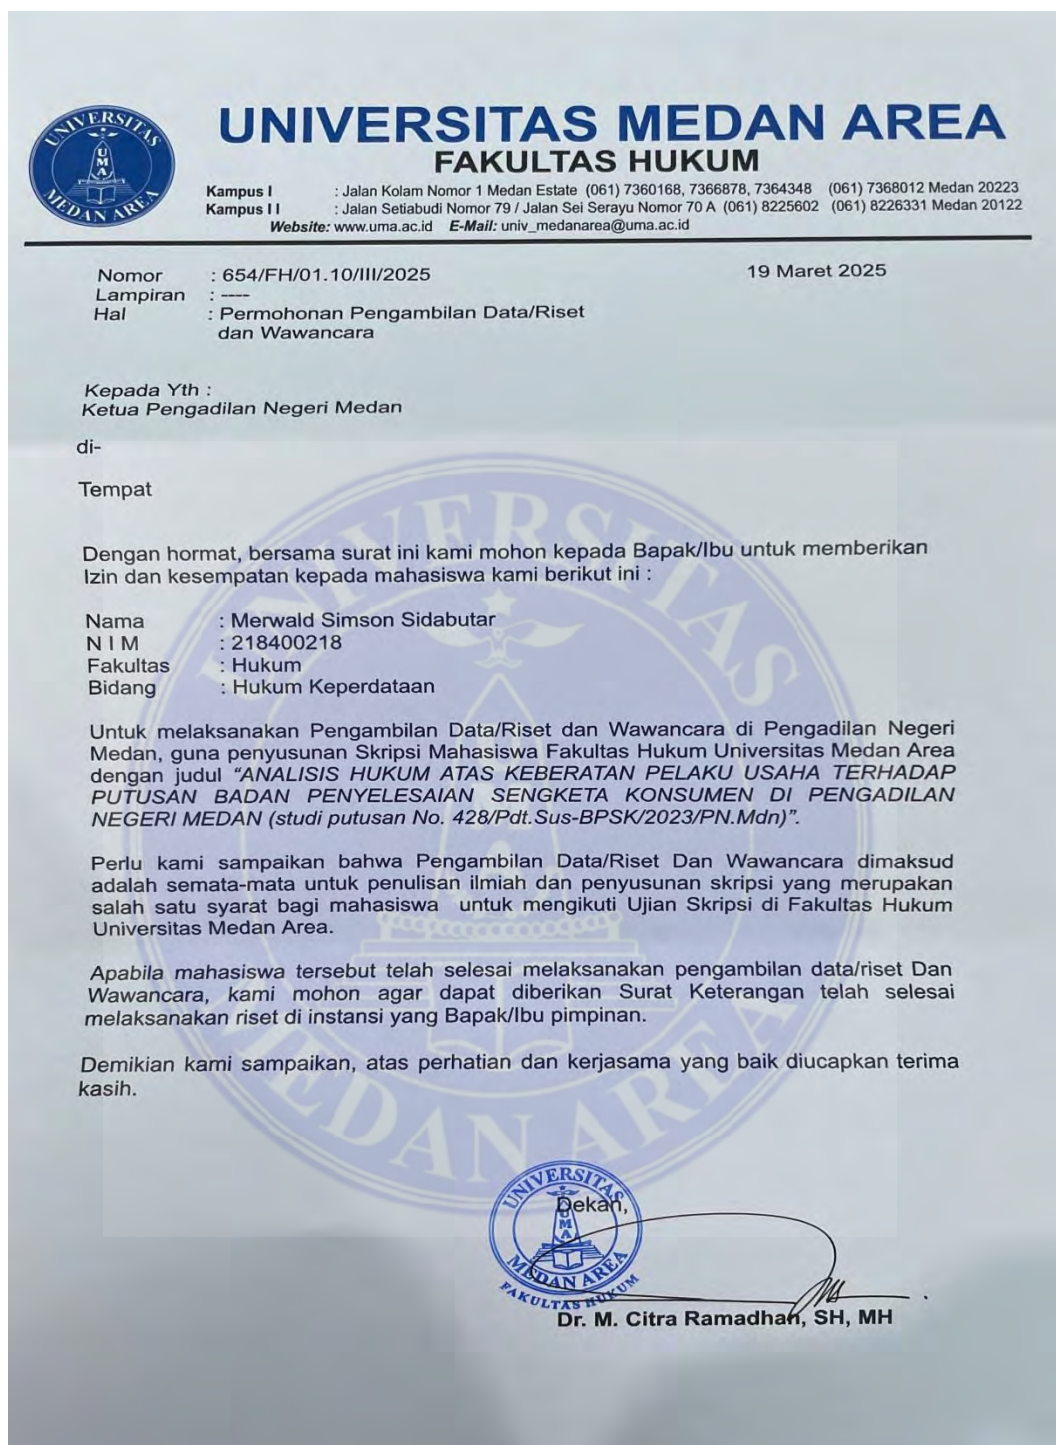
UNIVERSITAS UMA MEDAN AREA

UNIVERSITAS MEDAN AREA
FAKULTAS HUKUM

Kampus I : Jalan Kolam Nomor 1 Medan Estate (061) 7360168, 7366878, 7364348 (061) 7368012 Medan 20223
Kampus I I : Jalan Setiabudi Nomor 79 / Jalan Sei Serayu Nomor 70 A (061) 8225602 (061) 8226331 Medan 20122
Website: www.uma.ac.id E-Mail: univ_medanarea@uma.ac.id

Nomor : 654/FH/01.10/III/2025
Lampiran : ----
Hal : Permohonan Pengambilan Data/Riset dan Wawancara

19 Maret 2025

Kepada Yth :
Ketua Pengadilan Negeri Medan

di-

Tempat

Dengan hormat, bersama surat ini kami mohon kepada Bapak/Ibu untuk memberikan Izin dan kesempatan kepada mahasiswa kami berikut ini :

Nama : Merwald Simson Sidabutar
N I M : 218400218
Fakultas : Hukum
Bidang : Hukum Keperdataan

Untuk melaksanakan Pengambilan Data/Riset dan Wawancara di Pengadilan Negeri Medan, guna penyusunan Skripsi Mahasiswa Fakultas Hukum Universitas Medan Area dengan judul "ANALISIS HUKUM ATAS KEBERATAN PELAKU USAHA TERHADAP PUTUSAN BADAN PENYELESAIAN SENGKETA KONSUMEN DI PENGADILAN NEGERI MEDAN (studi putusan No. 428/Pdt.Sus-BPSK/2023/PN.Mdn)".

Perlu kami sampaikan bahwa Pengambilan Data/Riset Dan Wawancara dimaksud adalah semata-mata untuk penulisan ilmiah dan penyusunan skripsi yang merupakan salah satu syarat bagi mahasiswa untuk mengikuti Ujian Skripsi di Fakultas Hukum Universitas Medan Area.

Apabila mahasiswa tersebut telah selesai melaksanakan pengambilan data/riset Dan Wawancara, kami mohon agar dapat diberikan Surat Keterangan telah selesai melaksanakan riset di instansi yang Bapak/Ibu pimpinan.

Demikian kami sampaikan, atas perhatian dan kerjasama yang baik diucapkan terima kasih.

UNIVERSITAS UMA MEDAN AREA FAKULTAS HUKUM

Dekan,

Dr. M. Citra Ramadhan, SH, MH